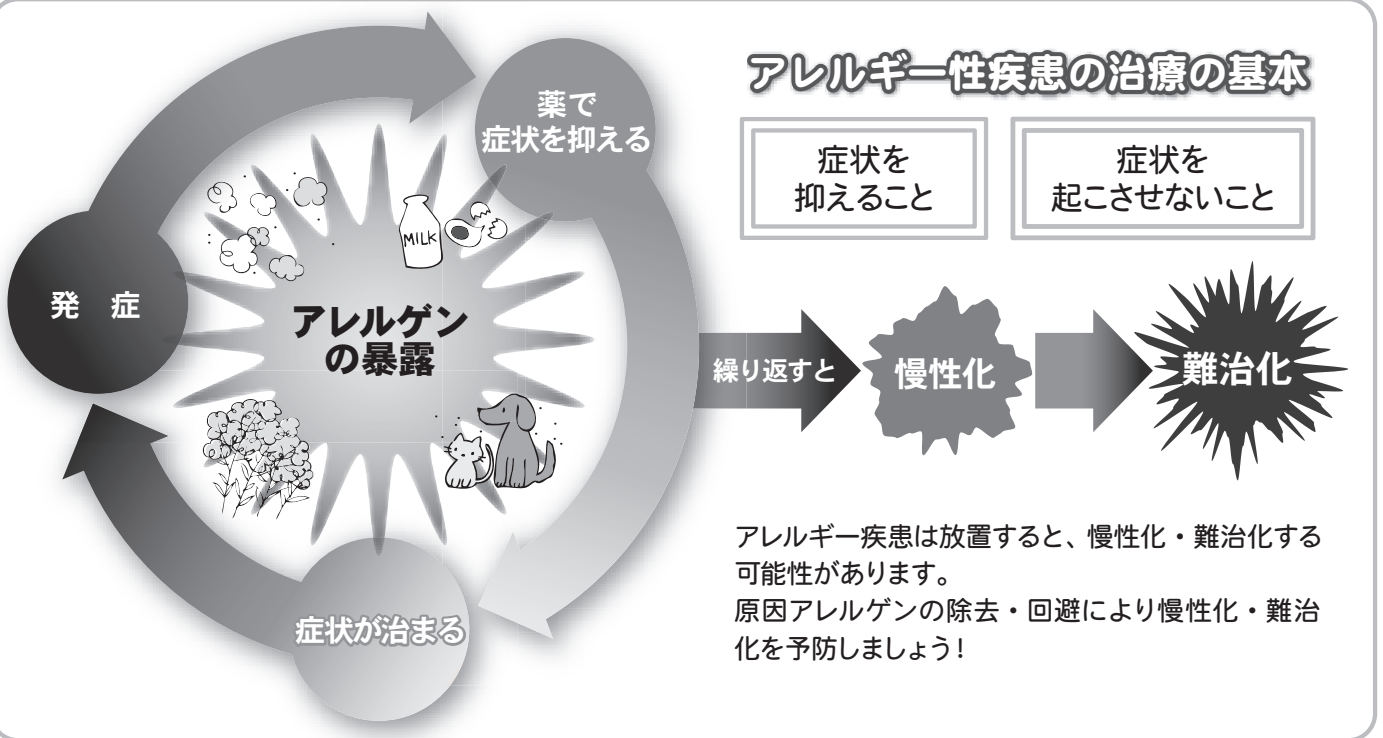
薬で
症状を抑える

発　症

アレルゲン
の暴露

MILK

症状が治まる

アレルギー性疾患の治療の基本

症状を
抑えること

症状を
起こさせないこと

繰り返すと

慢性化

難治化

アレルギー疾患は放置すると、慢性化・難治化する可能性があります。
原因アレルゲンの除去・回避により慢性化・難治化を予防しましょう！